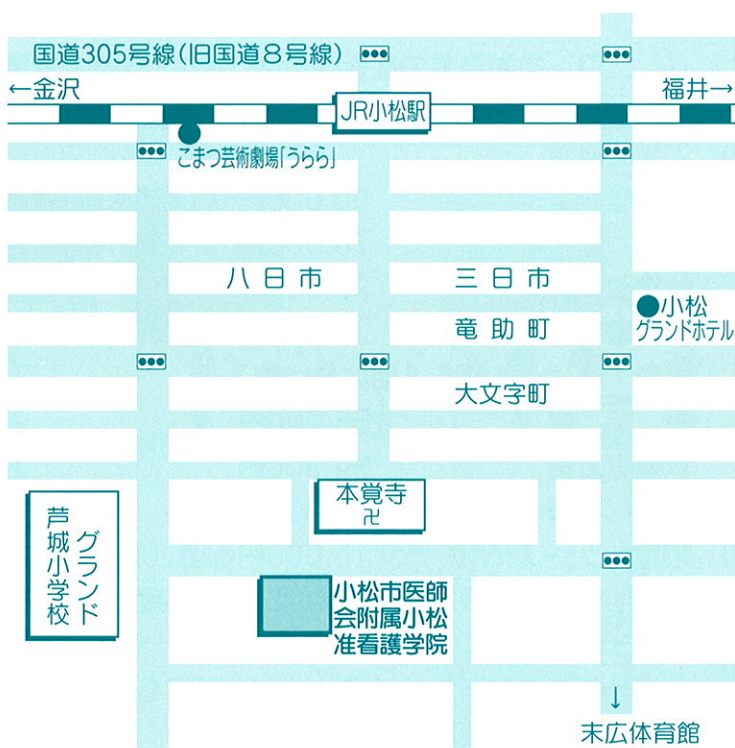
国道305号線(旧国道8号線)

←金沢

JR小松駅

福井→

こまつ芸術劇場「うらら」

八日市

三日市

竜助町

●小松
グランドホテル

大文字町

本覚寺
卍

芦城小学校
グランド

小松市医師
会附属小松
准看護学院

↓
末広体育館